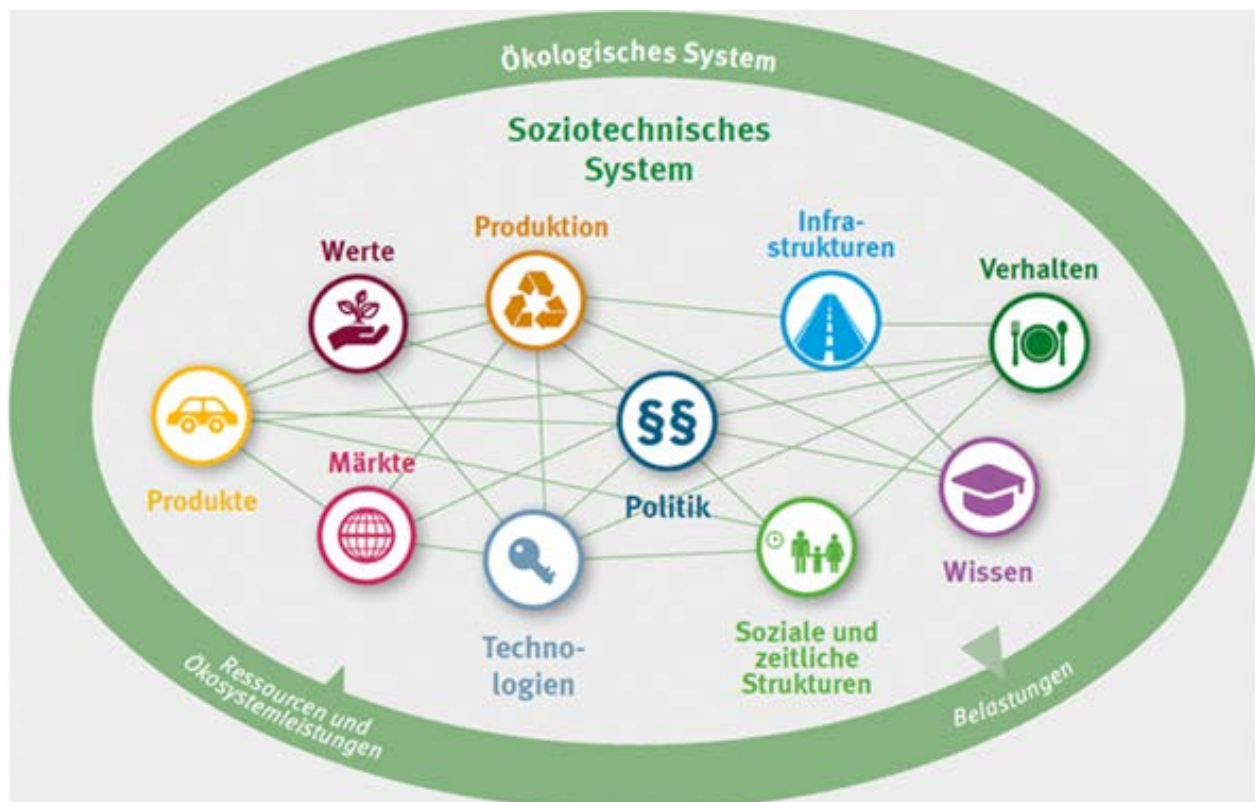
Ökologisches System

Soziotechnisches System

Werte

Produktion

Infrastrukturen

Verhalten

Produkte

Märkte

§§

Politik

Wissen

Technologien

Soziale und zeitliche Strukturen

Ressourcen und Ökosystemleistungen

Belastungen